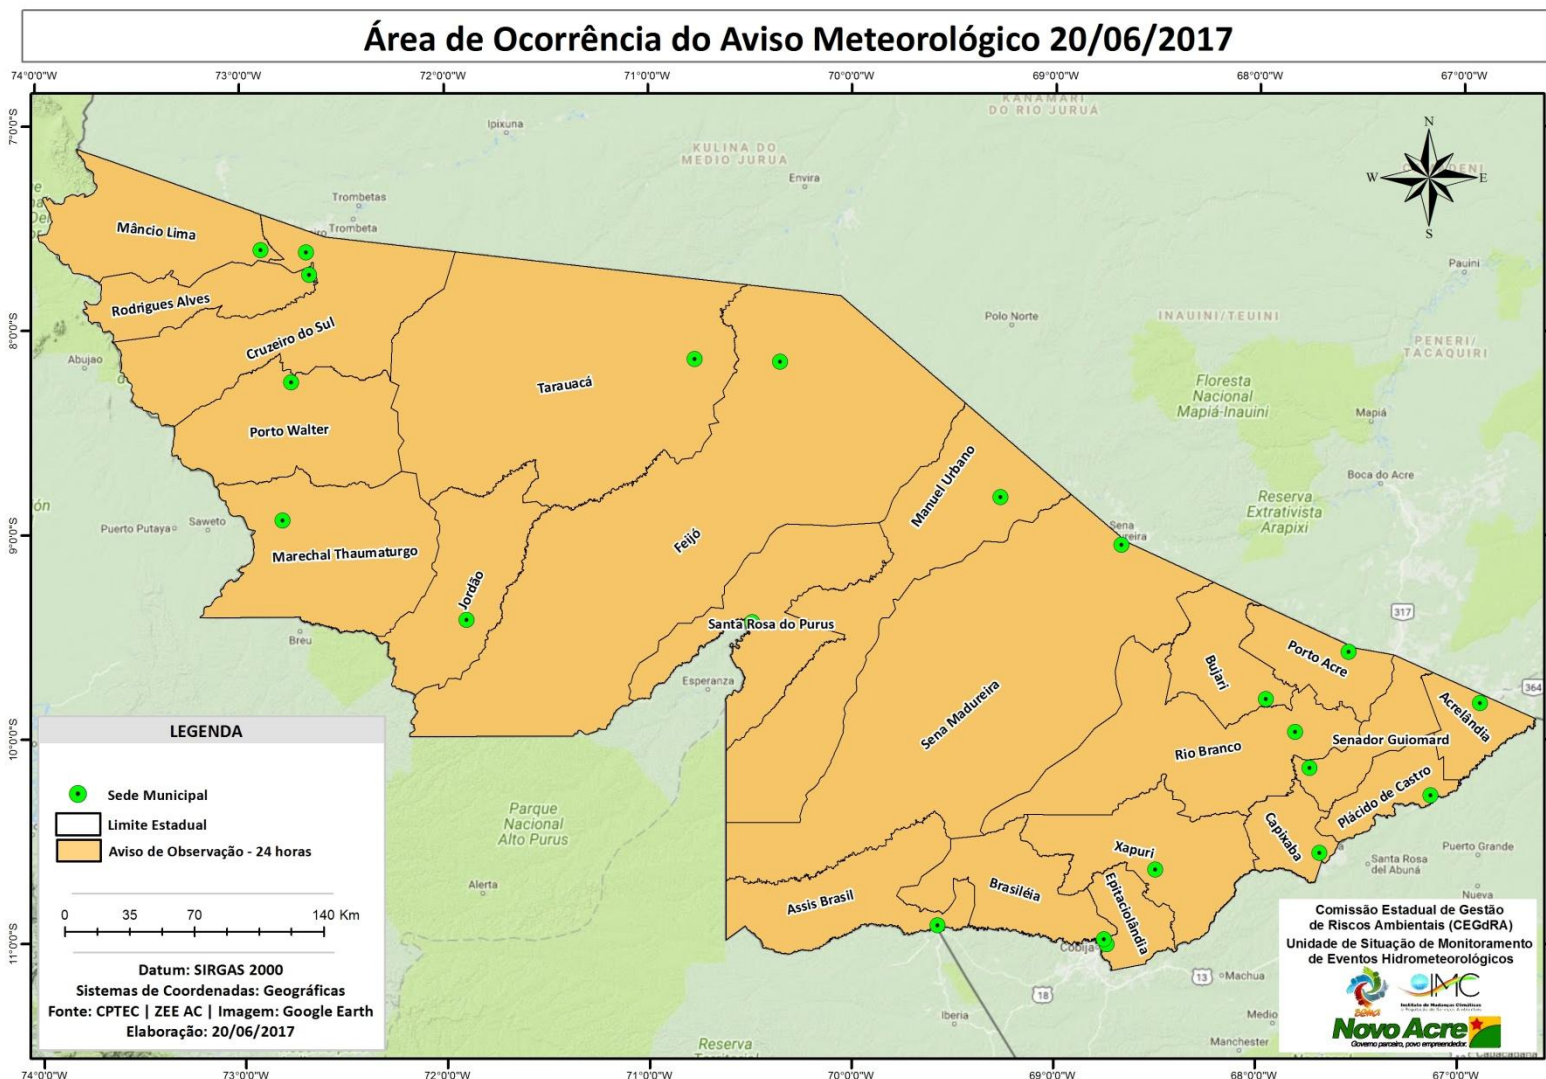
Área de Ocorrência do Aviso Meteorológico 20/06/2017

74°0'0"W 73°0'0"W 72°0'0"W 71°0'0"W 70°0'0"W 69°0'0"W 68°0'0"W 67°0'0"W

7°0'0"S 8°0'0"S 9°0'0"S 10°0'0"S 11°0'0"S

N W E S

KANAMARI DO RIO JURUA
Ipixuna
KULINA DO MEDIO JURUA
Envira
Trombetas
Trombeta
Pauini
Polo Norte
INAUINI/TEUINI
PENERI/TACAQUIRI
Abujao
Floresta Nacional Mapiá-Inauini
Mapiá
Boca do Acre
Reserva Extrativista Arapixi
Puerto Putaya
Saweto
Sena
Breu
Esperanza
317
364
Parque Nacional Alto Purus
Alerta
Santa Rosa del Abuná
Puerto Grande
Nueva
Cobija
13
Machua
18
Iberia
Medio
Manchester
Reserva

Mâncio Lima
Rodrigues Alves
Cruzeiro do Sul
Porto Walter
Tarauacá
Marechal Thaumaturgo
Jordão
Feijó
Manuel Urbano
Santa Rosa do Purus
Sena Madureira
Bujari
Porto Acre
Acrelândia
Rio Branco
Senador Guiomard
Plácido de Castro
Capixaba
Xapuri
Epitaciolândia
Brasiléia
Assis Brasil

LEGENDA
Sede Municipal
Limite Estadual
Aviso de Observação - 24 horas

0 35 70 140 Km

Datum: SIRGAS 2000
Sistemas de Coordenadas: Geográficas
Fonte: CPTEC | ZEE AC | Imagem: Google Earth
Elaboração: 20/06/2017

Comissão Estadual de Gestão de Riscos Ambientais (CEGdRA)
Unidade de Situação de Monitoramento de Eventos Hidrometeorológicos
IMC
Novo Acre
Governo parceiro, povo empreendedor.